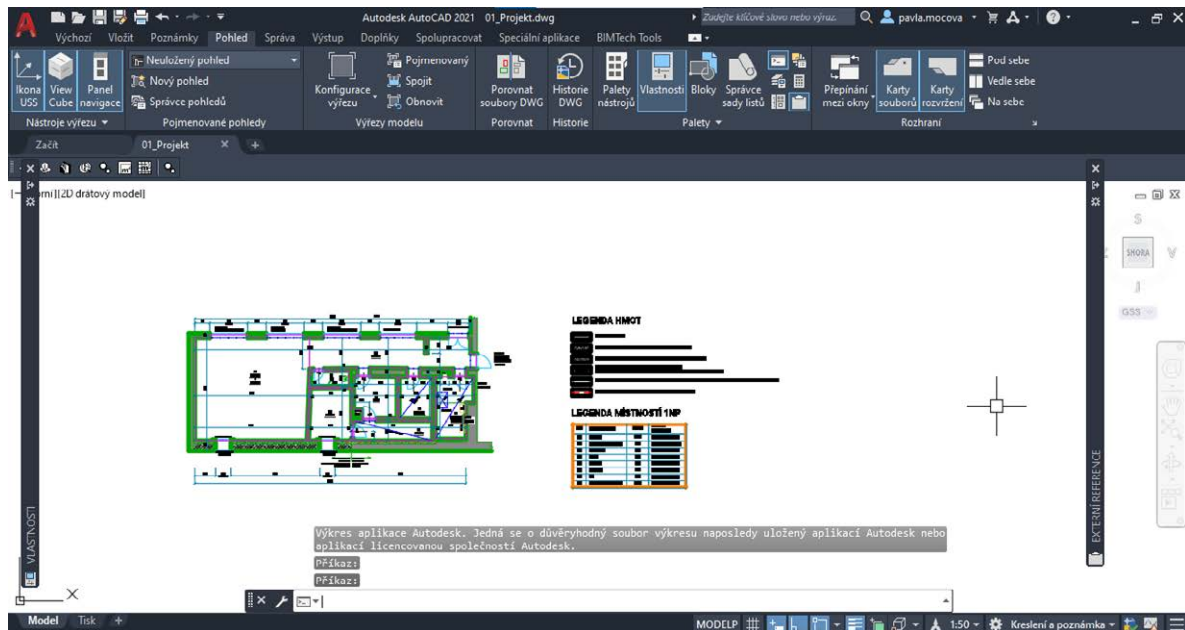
Autodesk AutoCAD 2021 01_Projekt.dwg
Zadejte klíčové slovo nebo výraz
pavla.mocova

Výchozí Vložit Poznámky Pohled Správa Výstup Doplňky Spolupracovat Speciální aplikace BIMTech Tools

Ikona USS
View Cube
Panel navigace
Neuložený pohled
Nový pohled
Správce pohledů
Konfigurace výřezu
Pojmenovaný
Spojit
Obnovit
Porovnat soubory DWG
Historie DWG
Palety nástrojů
Vlastnosti
Bloky
Správce sady listů
Přepínání mezi okny
Karty souborů
Karty rozvržení
Pod sebe
Vedle sebe
Na sebe

Nástroje výřezu
Pojmenované pohledy
Výřezy modelu
Porovnat
Historie
Palety
Rozhraní

Začít
01_Projekt

[-]mí][2D drátový model]

S
SHORA
V
J
GS3

LEGENDA HMOT
LEGENDA MÍSTNOSTÍ 1NP

VLASTNOSTI
EXTERNÍ REFERENCE

Výkres aplikace Autodesk. Jedná se o důvěryhodný soubor výkresu naposledy uložený aplikací Autodesk nebo aplikací licencovanou společností Autodesk.
Příkaz:
Příkaz:

Model Tisk +
MODELP
1:50
Kreslení a poznámka